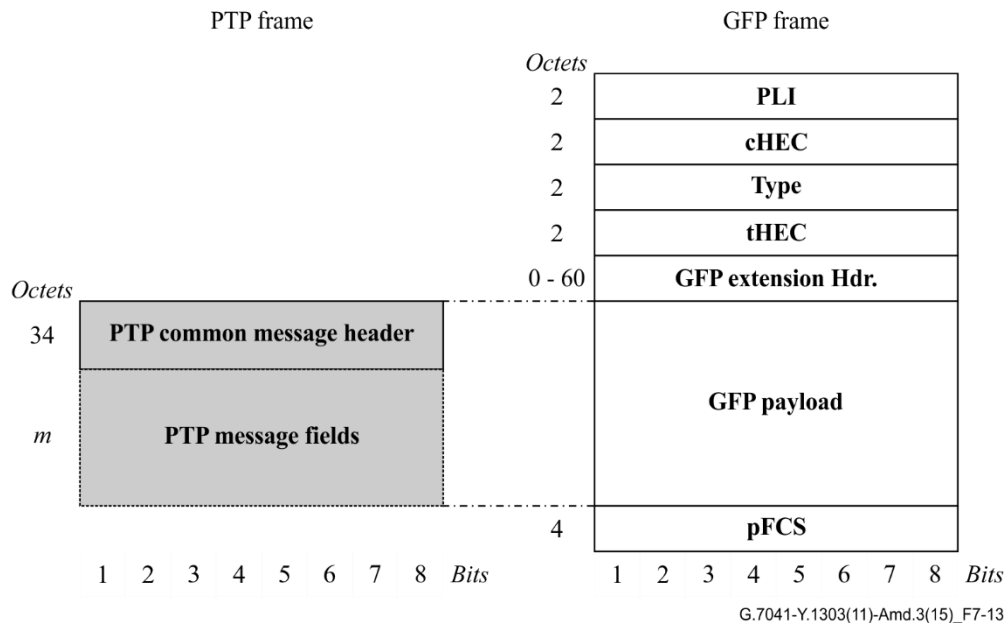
PTP frame

GFP frame

Octets
2 PLI
2 cHEC
2 Type
2 tHEC
0 - 60 GFP extension Hdr.

Octets
34 PTP common message header
m PTP message fields

GFP payload

4 pFCS

1 2 3 4 5 6 7 8 Bits

1 2 3 4 5 6 7 8 Bits

G.7041-Y.1303(11)-Amd.3(15)_F7-13